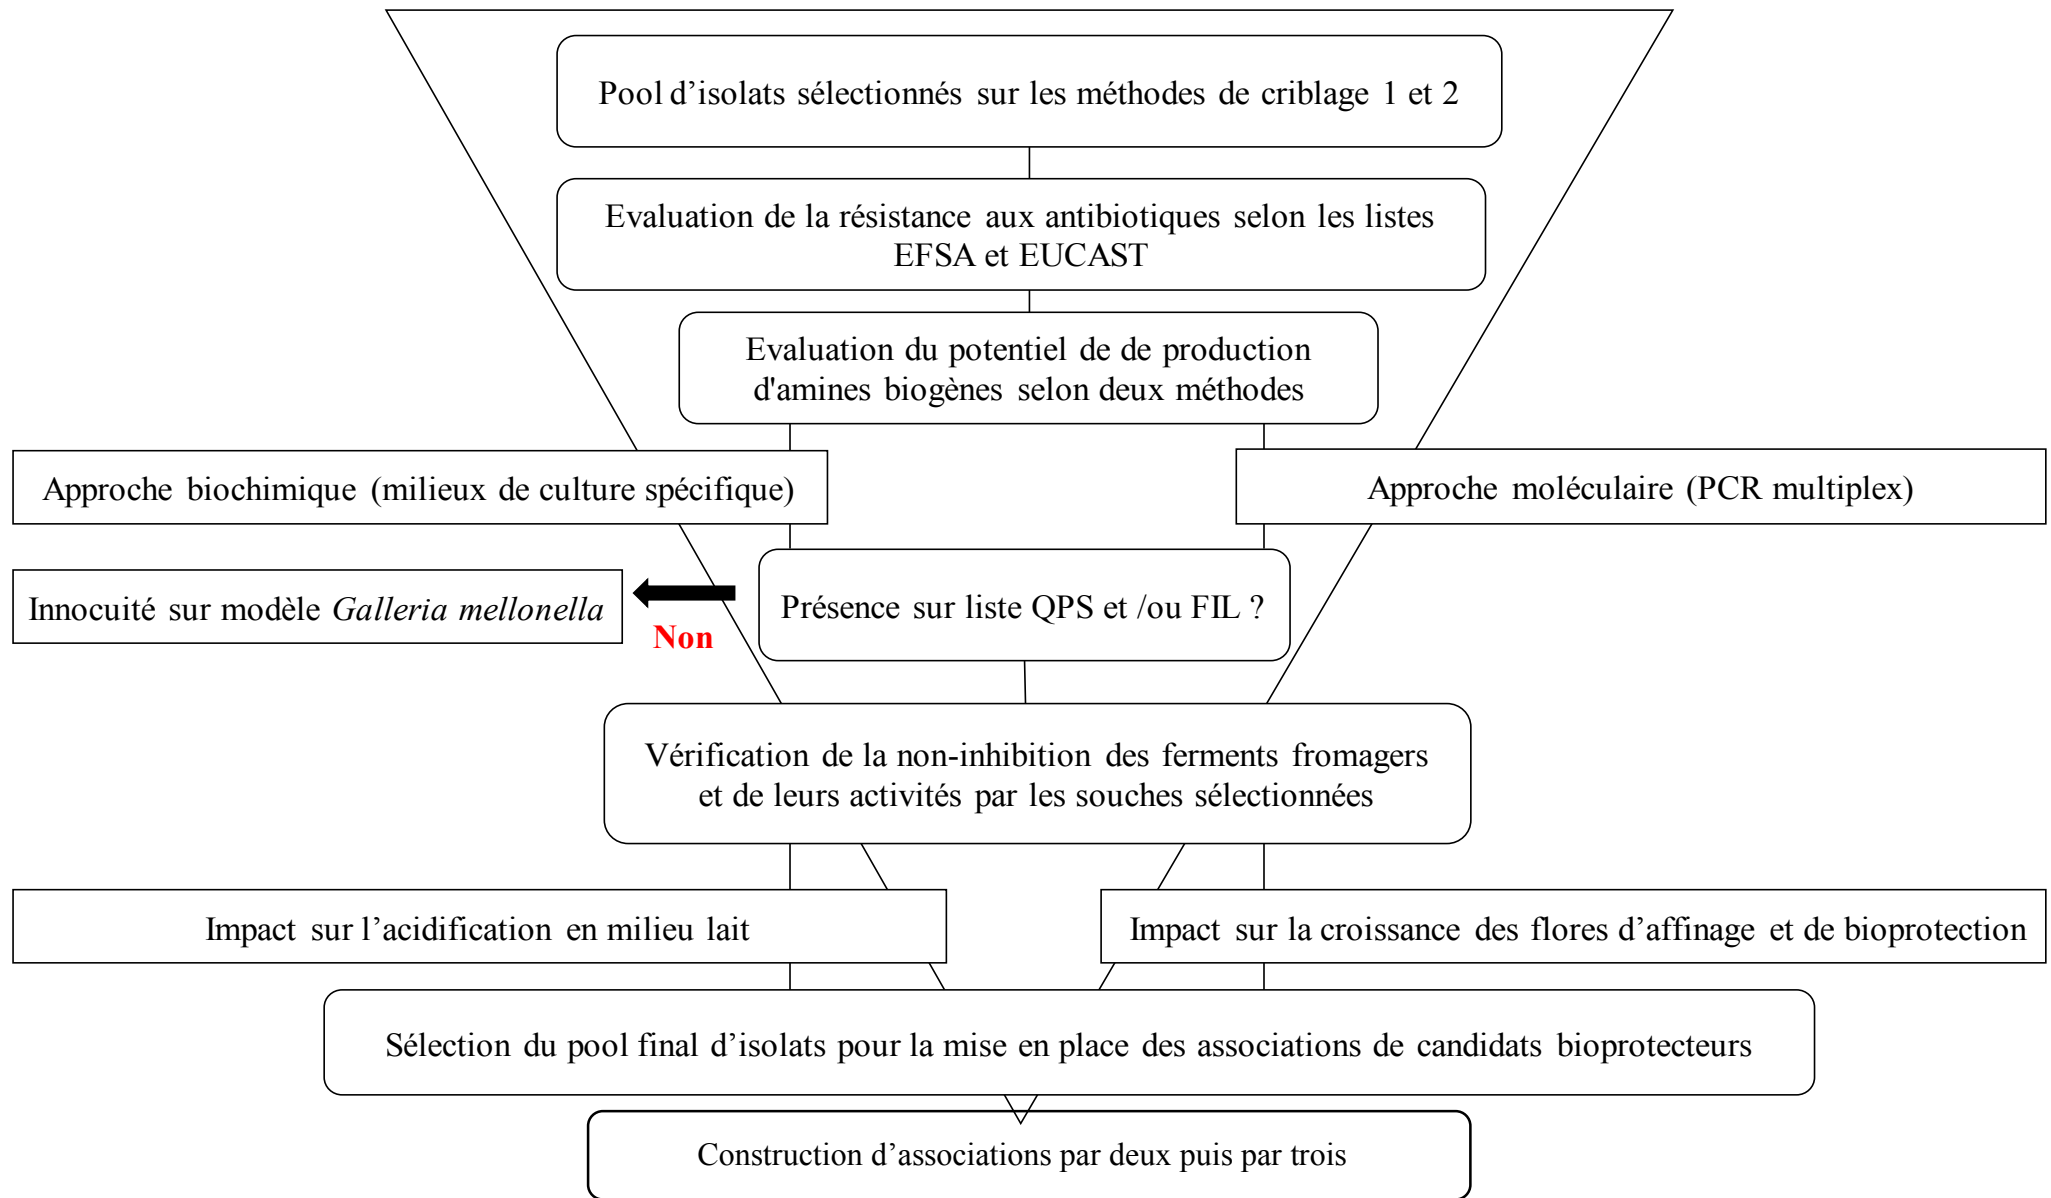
Pool d'isolats sélectionnés sur les méthodes de criblage 1 et 2

Evaluation de la résistance aux antibiotiques selon les listes EFSA et EUCAST

Evaluation du potentiel de de production d'amines biogènes selon deux méthodes

Approche biochimique (milieux de culture spécifique)

Approche moléculaire (PCR multiplex)

Innocuité sur modèle *Galleria mellonella*

Non

Présence sur liste QPS et /ou FIL ?

Vérification de la non-inhibition des ferments fromagers et de leurs activités par les souches sélectionnées

Impact sur l'acidification en milieu lait

Impact sur la croissance des flores d'affinage et de bioprotection

Sélection du pool final d'isolats pour la mise en place des associations de candidats bioprotecteurs

Construction d'associations par deux puis par trois